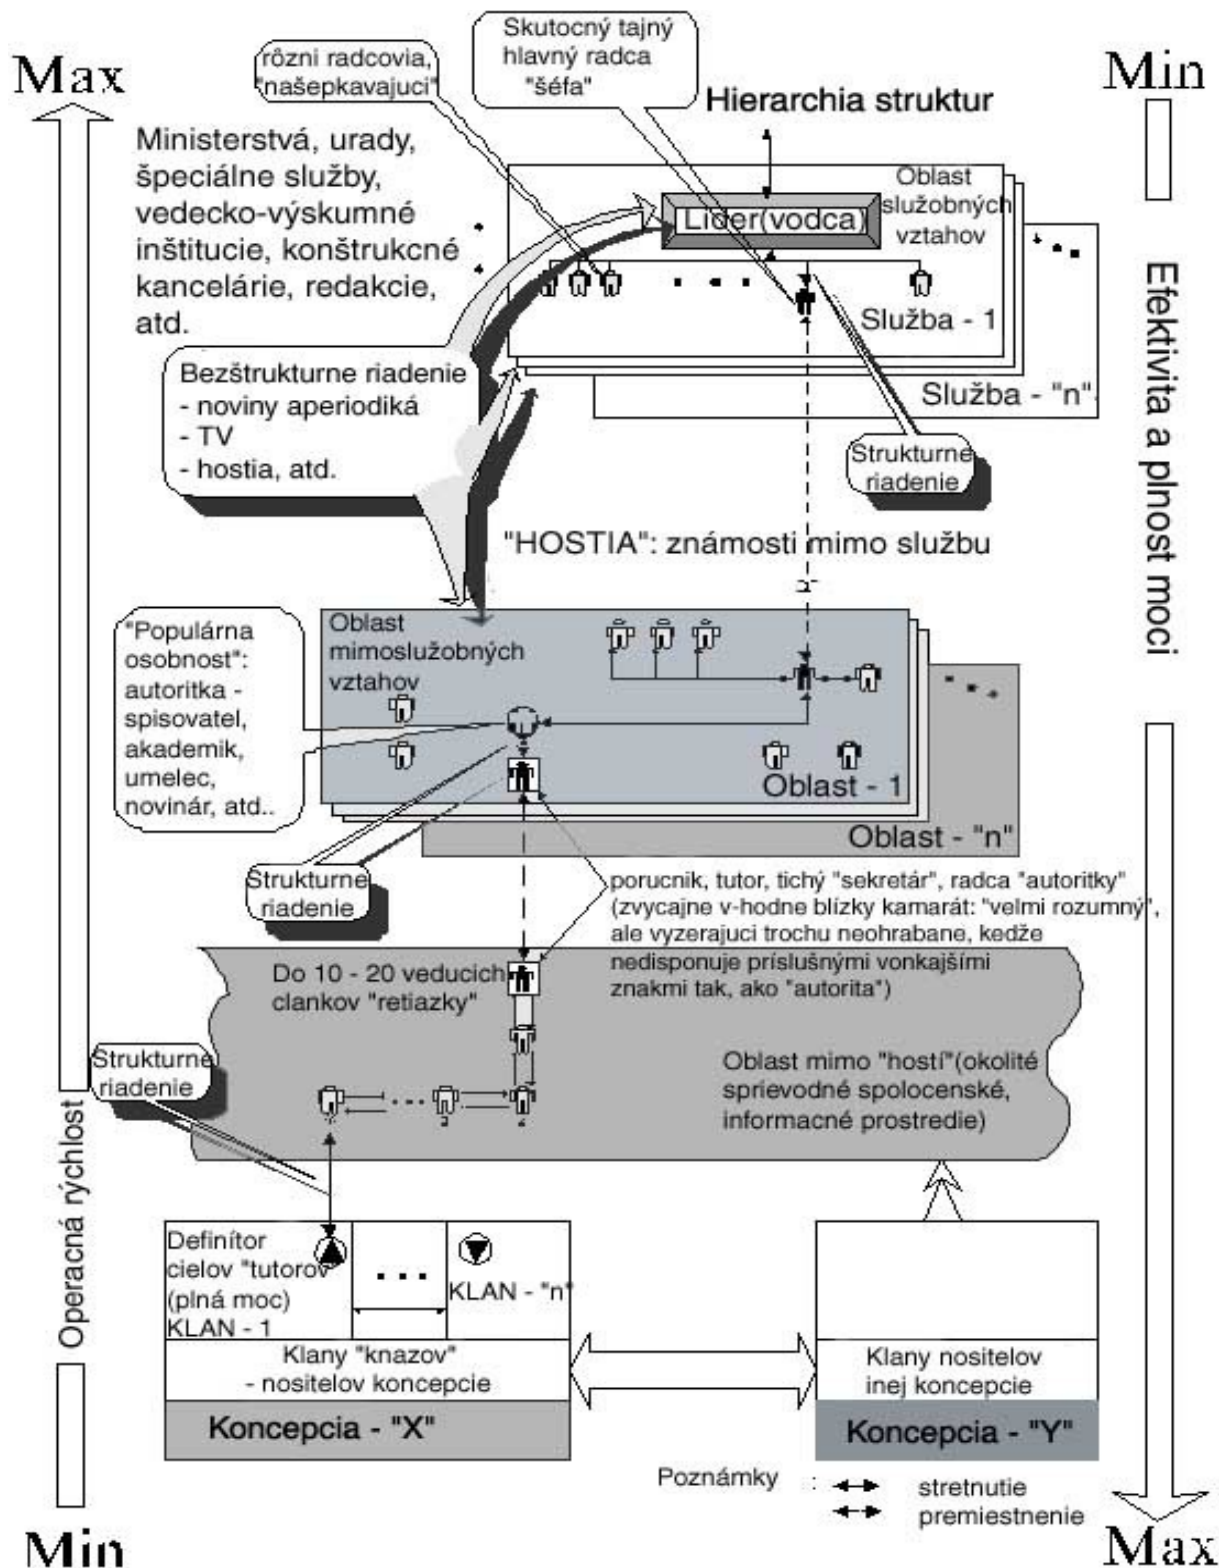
Max

rôzni radcovia, "našepkavajuci"

Skutocný tajný hlavný radca "šéfa"

Min

Hierarchia struktur

Ministerstvá, urady, špeciálne služby, vedecko-výskumné inštitucie, konštrukcné kancelárie, redakcie, atd.

Oblast služobných vztahov

Lider(vodca)

Služba - 1

Služba - "n"

Efektivita a plnost moci

Bezštrukturne riadenie
- noviny aperiodiká
- TV
- hostia, atd.

Strukturne riadenie

"HOSTIA": známosti mimo službu

Oblast mimoslužobných vztahov

"Populárna osobnost": autoritka - spisovatel, akademik, umelec, novinár, atd..

Oblast - 1

Oblast - "n"

Strukturne riadenie

porucnik, tutor, tichý "sekretár", radca "autoritky" (zvycajne v-hodne blízky kamarát: "velmi rozumný", ale vyzerajuci trochu neohrabane, kedže nedisponuje príslušnými vonkajšími znakmi tak, ako "autorita")

Do 10 - 20 veducich clankov "retiazky"

Strukturne riadenie

Oblast mimo "hostí"(okolité sprievodné spolocenské, informacné prostredie)

Operacná rýchlost

Definítor cielov "tutorov" (plná moc) KLAN - 1

. . .

KLAN - "n"

Klany "knazov" - nositelov koncepcie

Koncepcia - "X"

Klany nositelov inej koncepcie

Koncepcia - "Y"

Poznámky : stretnutie
premiestnenie

Min

Max